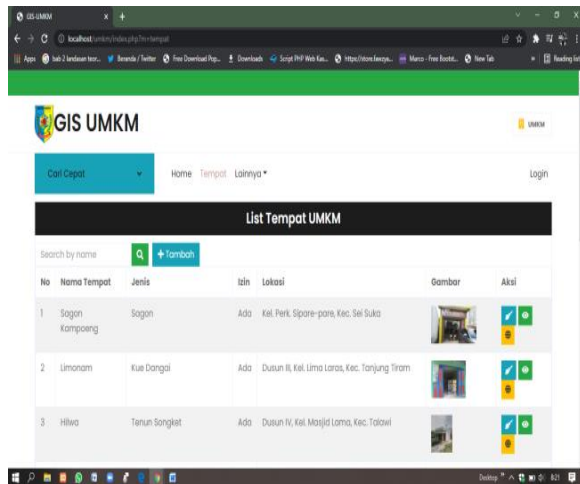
GIS-UMKM
localhost/umkm/index.php?m=tempat
Apps
bab 2 landasan teor...
Beranda / Twitter
Free Download Pop...
Downloads
Script PHP Web Ke...
https://store.kecy...
Marco - Free Bootst...
New Tab
Reading list

GIS UMKM

UMKM

Cari Cepat

Home Tempat Lainnya ▾

Login

List Tempat UMKM

Search by name

+ Tambah

| No | Nama Tempat | Jenis | Izin | Lokasi | Gambar | Aksi |
|---|---|---|---|---|---|---|
| 1 | Sagon Kompoeng | Sagon | Ada | Kel. Perk. Sipare-pare, Kec. Sei Suka | | |
| 2 | Limonam | Kue Dangai | Ada | Dusun III, Kel. Lima Laras, Kec. Tanjung Tiram | | |
| 3 | Hilwa | Tenun Songket | Ada | Dusun IV, Kel. Masjid Lama, Kec. Talawi | | |

Desktop
8:21